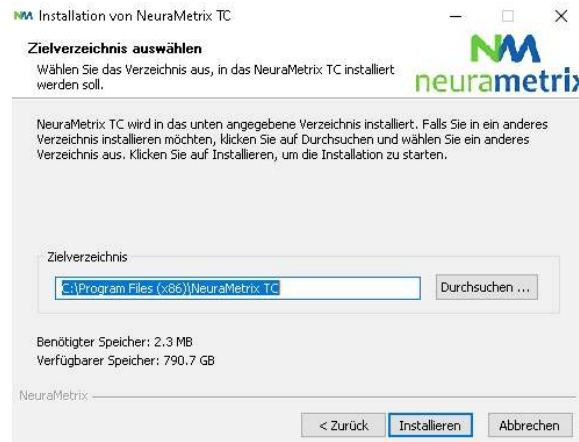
NM Installation von NeuraMetrix TC

Zielverzeichnis auswählen
Wählen Sie das Verzeichnis aus, in das NeuraMetrix TC installiert werden soll.

NM
neurametrix

NeuraMetrix TC wird in das unten angegebene Verzeichnis installiert. Falls Sie in ein anderes Verzeichnis installieren möchten, klicken Sie auf Durchsuchen und wählen Sie ein anderes Verzeichnis aus. Klicken Sie auf Installieren, um die Installation zu starten.

Zielverzeichnis

C:\Program Files (x86)\NeuraMetrix TC

Durchsuchen ...

Benötigter Speicher: 2.3 MB
Verfügbarer Speicher: 790.7 GB

NeuraMetrix

< Zurück
Installieren
Abbrechen